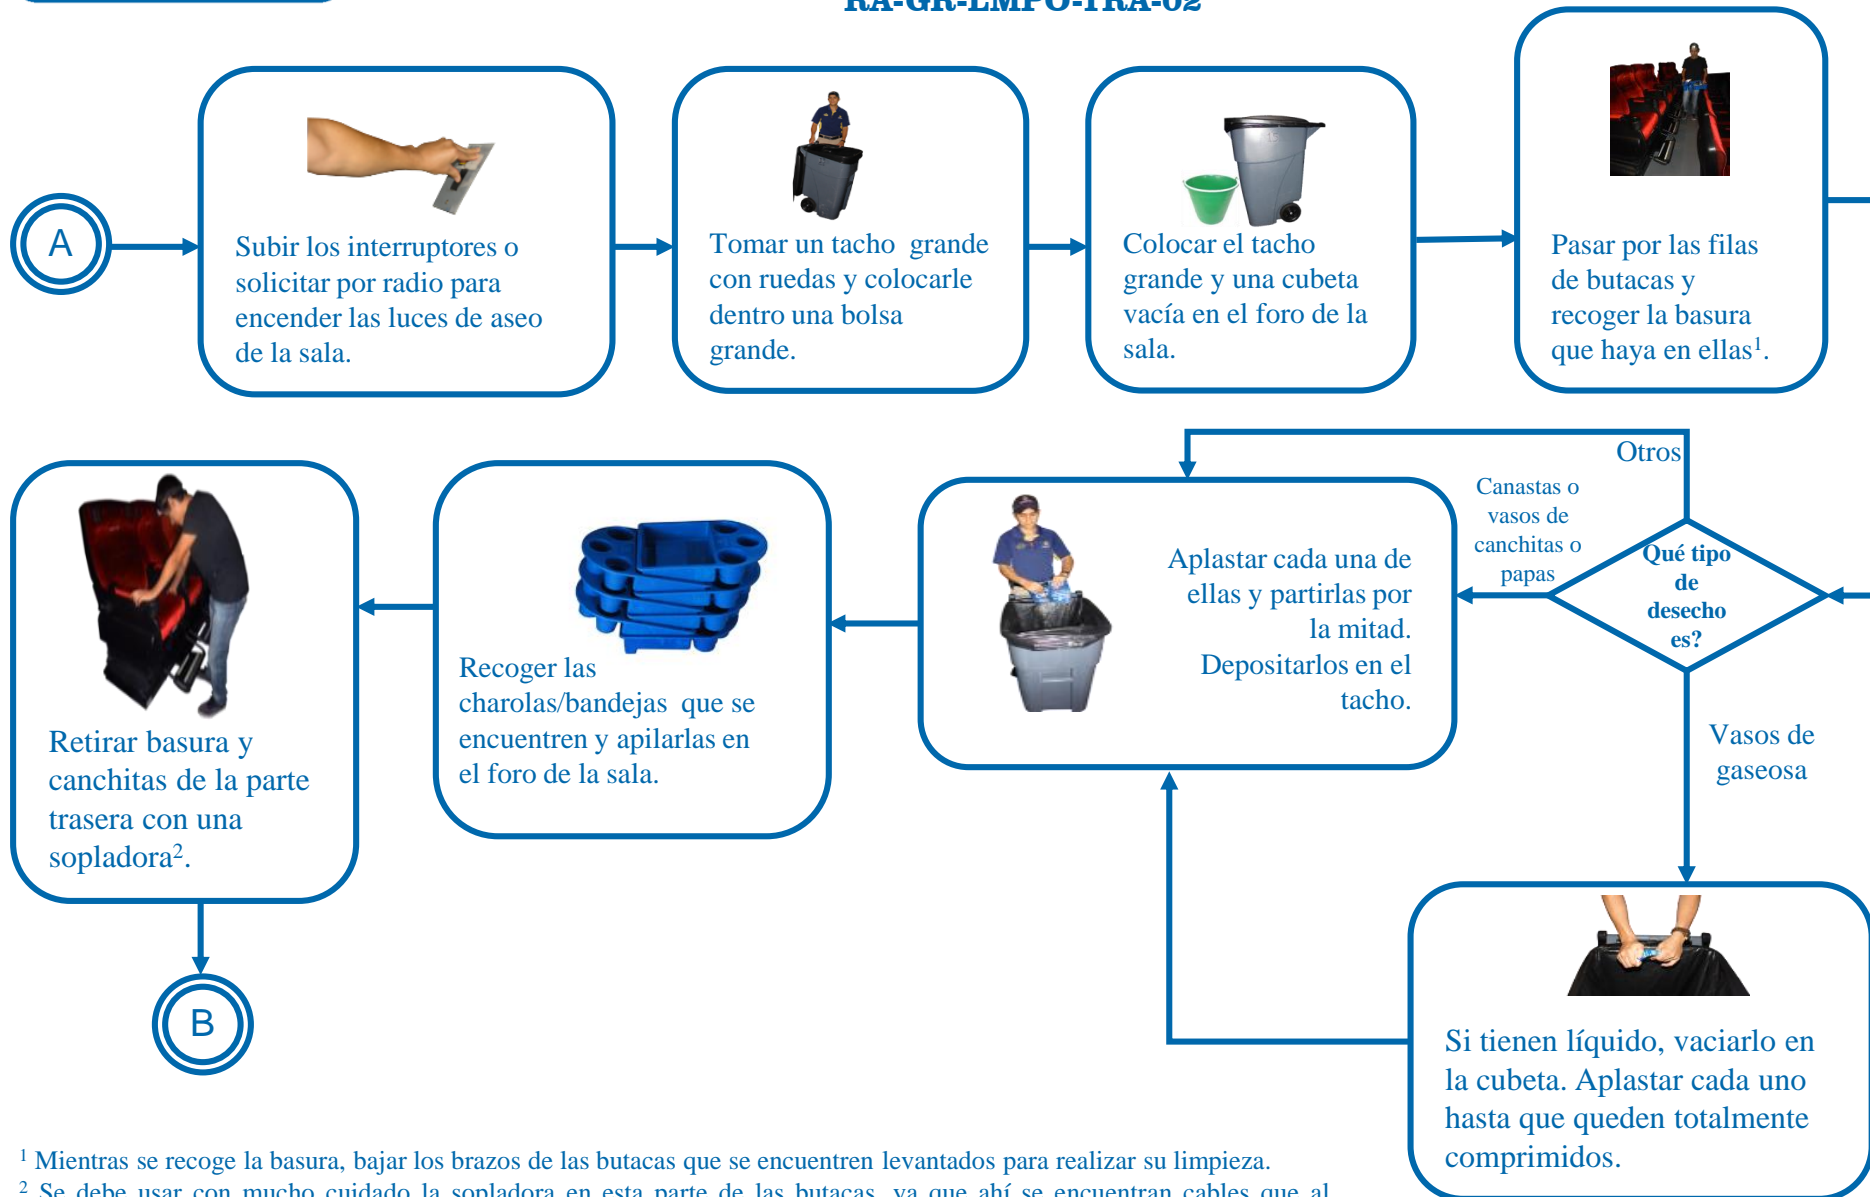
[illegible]

A

Subir los interruptores o solicitar por radio para encender las luces de aseo de la sala.

Tomar un tacho grande con ruedas y colocarle dentro una bolsa grande.

Colocar el tacho grande y una cubeta vacía en el foro de la sala.

Pasar por las filas de butacas y recoger la basura que haya en ellas$^1$.

Otros

Canastas o vasos de canchitas o papas

Qué tipo de desecho es?

Vasos de gaseosa

Aplastar cada una de ellas y partirlas por la mitad. Depositarlos en el tacho.

Recoger las charolas/bandejas que se encuentren y apilarlas en el foro de la sala.

Retirar basura y canchitas de la parte trasera con una sopladora$^2$.

B

Si tienen líquido, vaciarlo en la cubeta. Aplastar cada uno hasta que queden totalmente comprimidos.

$^1$ Mientras se recoge la basura, bajar los brazos de las butacas que se encuentren levantados para realizar su limpieza.
$^2$ Se debe usar con mucho cuidado la sopladora en esta parte de las butacas, ya que ahí se encuentran cables que al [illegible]